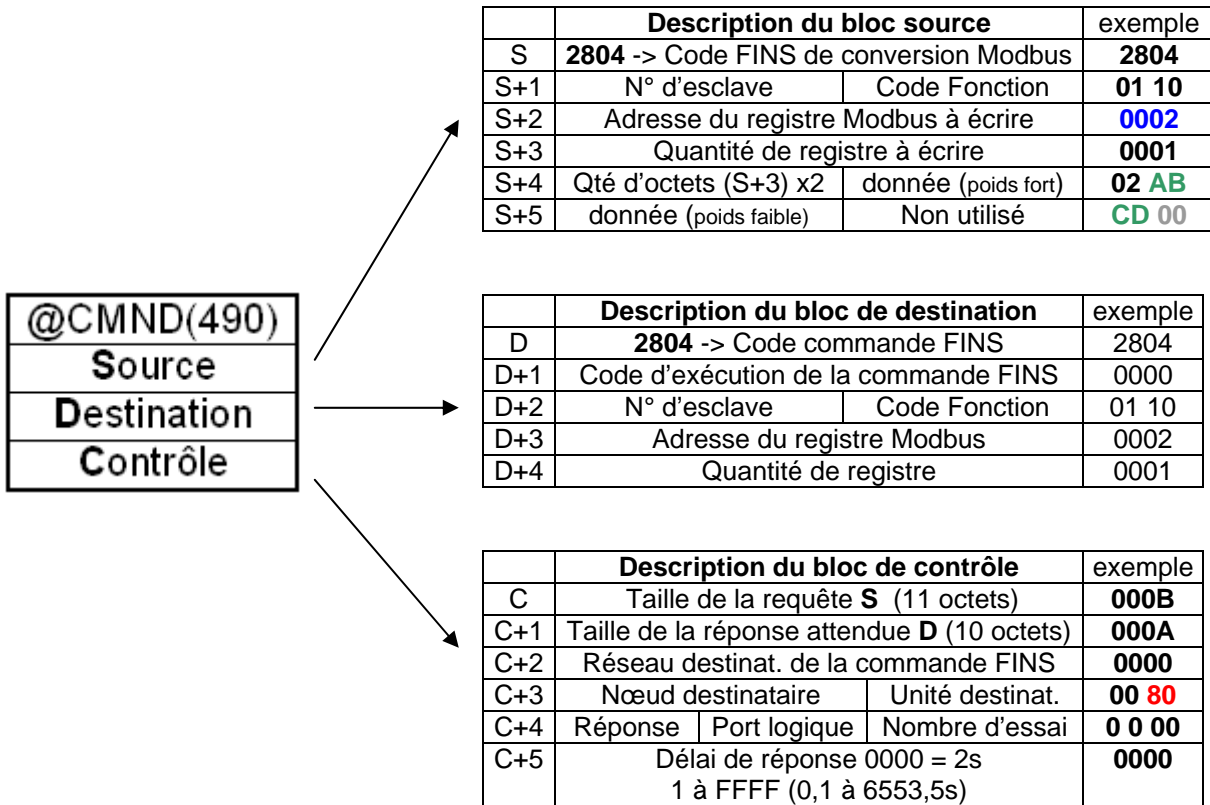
@CMND(490)
Source
Destination
Contrôle

| | Description du bloc source | | exemple |
|---|---|---|---|
| S | 2804 -> Code FINS de conversion Modbus | | 2804 |
| S+1 | N° d'esclave | Code Fonction | 01 10 |
| S+2 | Adresse du registre Modbus à écrire | | 0002 |
| S+3 | Quantité de registre à écrire | | 0001 |
| S+4 | Qté d'octets (S+3) x2 | donnée (poids fort) | 02 AB |
| S+5 | donnée (poids faible) | Non utilisé | CD 00 |

| | Description du bloc de destination | | exemple |
|---|---|---|---|
| D | 2804 -> Code commande FINS | | 2804 |
| D+1 | Code d'exécution de la commande FINS | | 0000 |
| D+2 | N° d'esclave | Code Fonction | 01 10 |
| D+3 | Adresse du registre Modbus | | 0002 |
| D+4 | Quantité de registre | | 0001 |

| | Description du bloc de contrôle | | | exemple |
|---|---|---|---|---|
| C | Taille de la requête S (11 octets) | | | 000B |
| C+1 | Taille de la réponse attendue D (10 octets) | | | 000A |
| C+2 | Réseau destinat. de la commande FINS | | | 0000 |
| C+3 | Nœud destinataire | | Unité destinat. | 00 80 |
| C+4 | Réponse | Port logique | Nombre d'essai | 0 0 00 |
| C+5 | Délai de réponse 0000 = 2s 1 à FFFF (0,1 à 6553,5s) | | | 0000 |